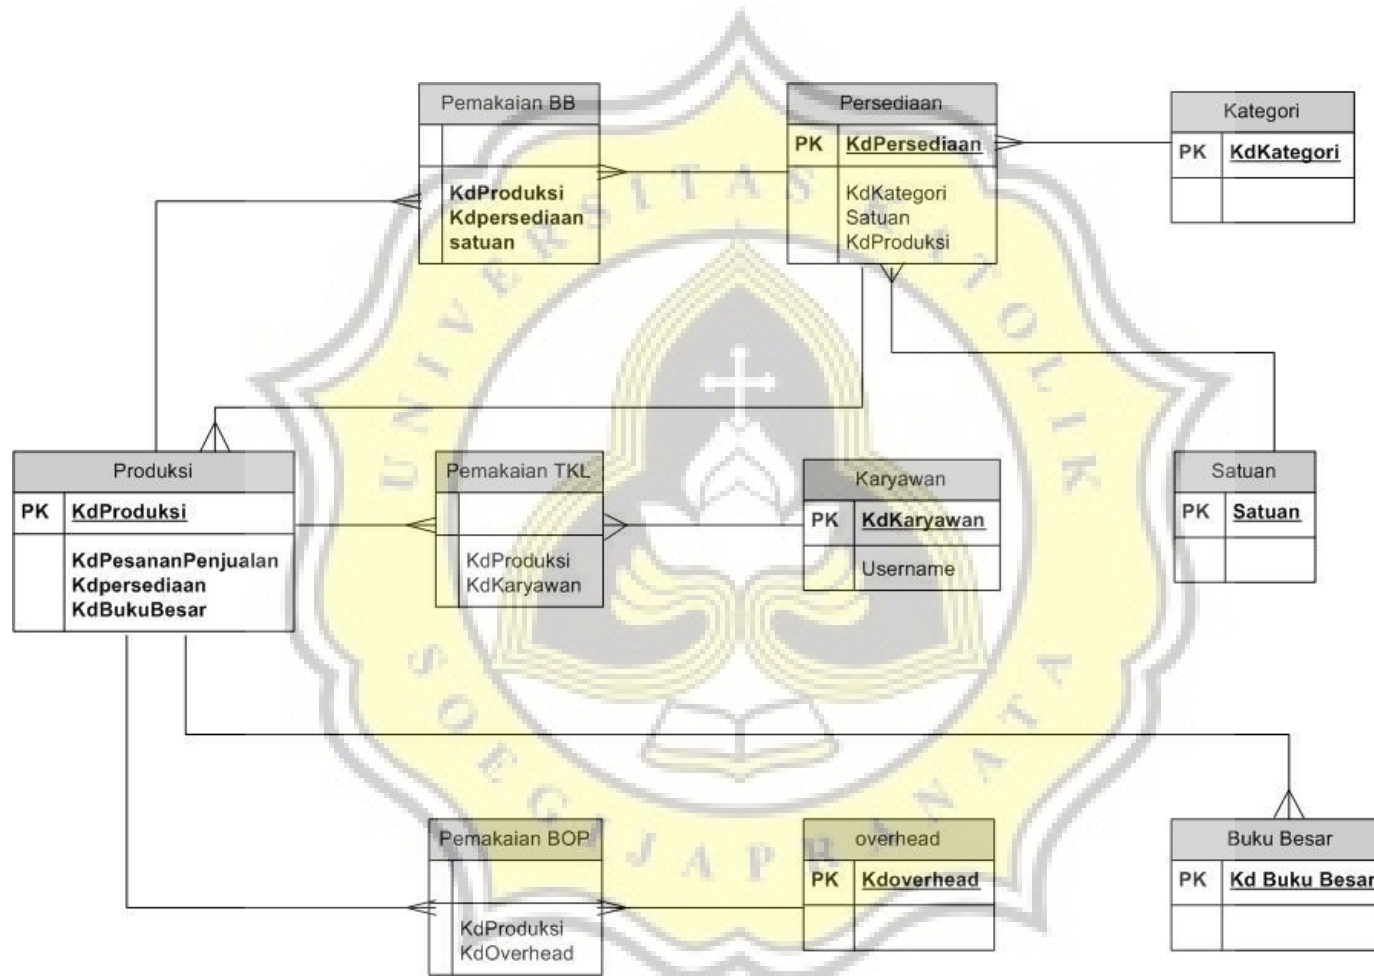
Pemakaian BB

KdProduksi
Kdpersediaan
satuan

Persediaan

| PK | KdPersediaan |
|---|---|
| | KdKategori Satuan KdProduksi |

Kategori

| PK | KdKategori |
|---|---|
| | |

Produksi

| PK | KdProduksi |
|---|---|
| | KdPesananPenjualan Kdpersediaan KdBukuBesar |

Pemakaian TKL

KdProduksi
KdKaryawan

Karyawan

| PK | KdKaryawan |
|---|---|
| | Username |

Satuan

| PK | Satuan |
|---|---|
| | |

Pemakaian BOP

KdProduksi
KdOverhead

overhead

| PK | Kdoverhead |
|---|---|
| | |

Buku Besar

| PK | Kd Buku Besar |
|---|---|
| | |

UNIVERSITAS KATOLIK SOEGIJAPRANATA